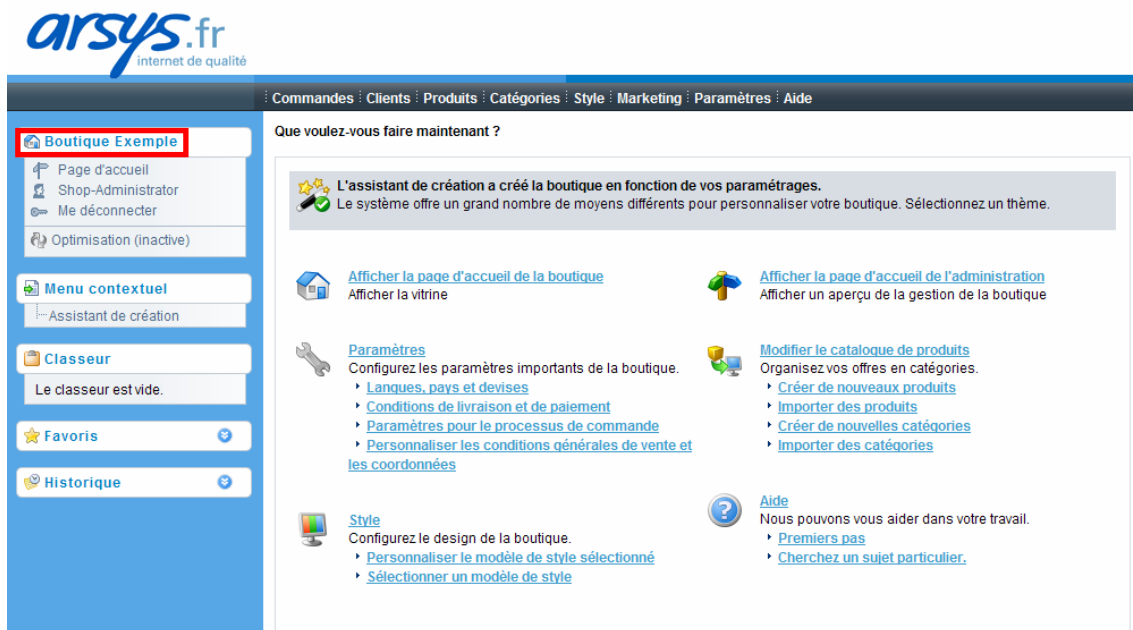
arsys.fr
internet de qualité

Commandes | Clients | Produits | Catégories | Style | Marketing | Paramètres | Aide

Boutique Exemple
Page d'accueil
Shop-Administrator
Me déconnecter
Optimisation (inactive)

Menu contextuel
Assistant de création

Classeur
Le classeur est vide.

Favoris

Historique

Que voulez-vous faire maintenant ?

L'assistant de création a créé la boutique en fonction de vos paramétrages.
Le système offre un grand nombre de moyens différents pour personnaliser votre boutique. Sélectionnez un thème.

Afficher la page d'accueil de la boutique
Afficher la vitrine

Afficher la page d'accueil de l'administration
Afficher un aperçu de la gestion de la boutique

Paramètres
Configurez les paramètres importants de la boutique.
Langues, pays et devises
Conditions de livraison et de paiement
Paramètres pour le processus de commande
Personnaliser les conditions générales de vente et les coordonnées

Modifier le catalogue de produits
Organisez vos offres en catégories.
Créer de nouveaux produits
Importer des produits
Créer de nouvelles catégories
Importer des catégories

Style
Configurez le design de la boutique.
Personnaliser le modèle de style sélectionné
Sélectionner un modèle de style

Aide
Nous pouvons vous aider dans votre travail.
Premiers pas
Cherchez un sujet particulier.